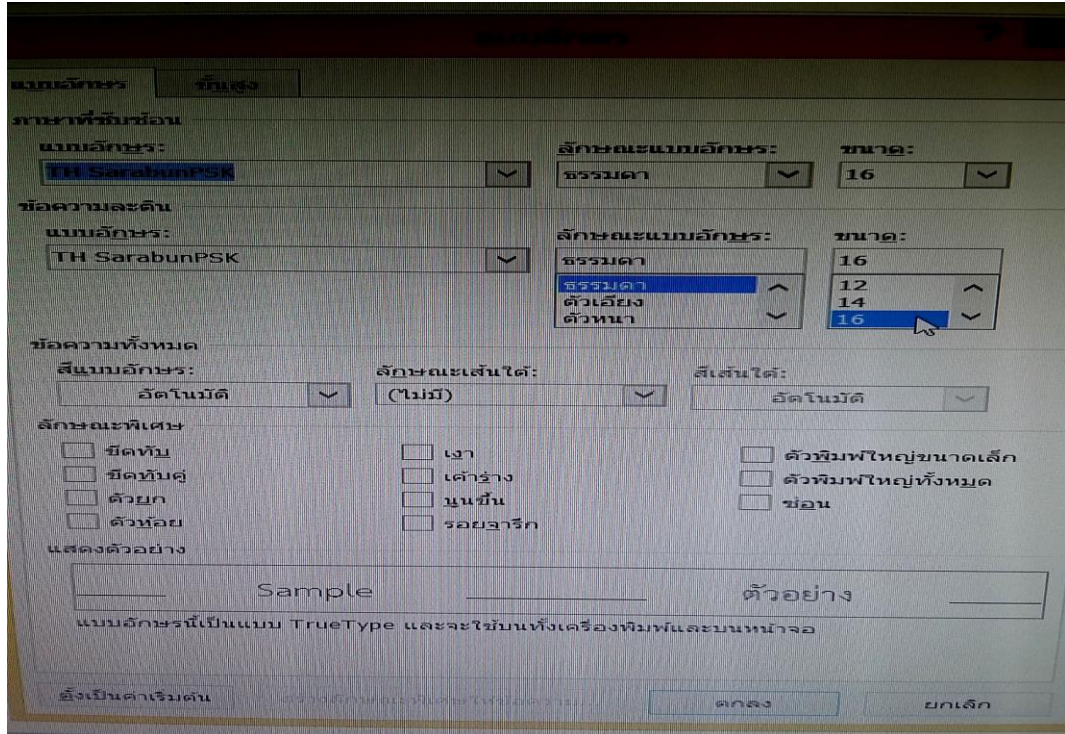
แบบอักษร

? 

แบบอักษร ขั้นสูง

ภาษาที่ซับซ้อน

แบบอักษร: ลักษณะแบบอักษร: ขนาด:

TH SarabunPSK ธรรมดา 16

ข้อความละติน

แบบอักษร: ลักษณะแบบอักษร: ขนาด:

TH SarabunPSK ธรรมดา 16

ธรรมดา 12
ตัวเอียง 14
ตัวหนา 16

ข้อความทั้งหมด

สีแบบอักษร: ลักษณะเส้นใต้: สีเส้นใต้:

อัตโนมัติ (ไม่มี) อัตโนมัติ

ลักษณะพิเศษ

ขีดทับ
ขีดทับคู่
ตัวยก
ตัวห้อย
เงา
เค้าร่าง
นูนขึ้น
รอยจารึก
ตัวพิมพ์ใหญ่ขนาดเล็ก
ตัวพิมพ์ใหญ่ทั้งหมด
ซ่อน

แสดงตัวอย่าง

Sample ตัวอย่าง

แบบอักษรนี้เป็นแบบ TrueType และจะใช้บนทั้งเครื่องพิมพ์และบนหน้าจอ

ตั้งเป็นค่าเริ่มต้น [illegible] ตกลง ยกเลิก